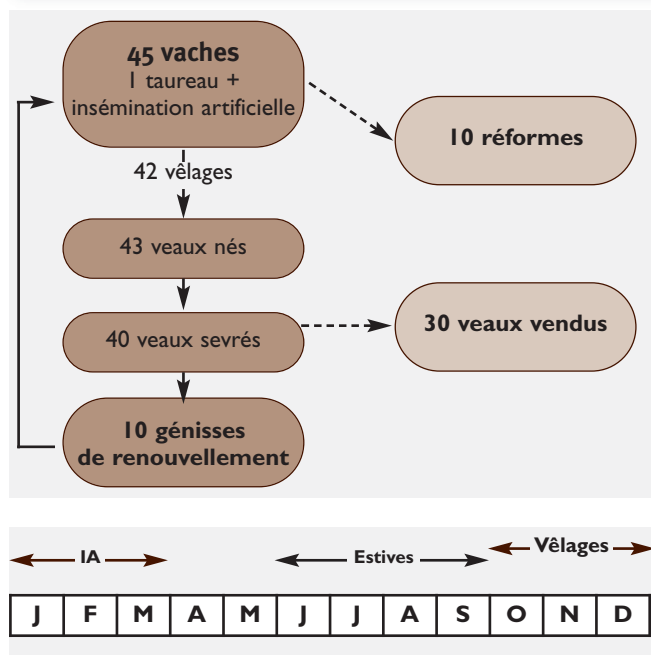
45 vaches
1 taureau +
insémination artificielle

42 vêlages

10 réformes

43 veaux nés

40 veaux sevrés

30 veaux vendus

10 génisses
de renouvellement

IA

Estives

Vêlages

| J | F | M | A | M | J | J | A | S | O | N | D |
|---|---|---|---|---|---|---|---|---|---|---|---|